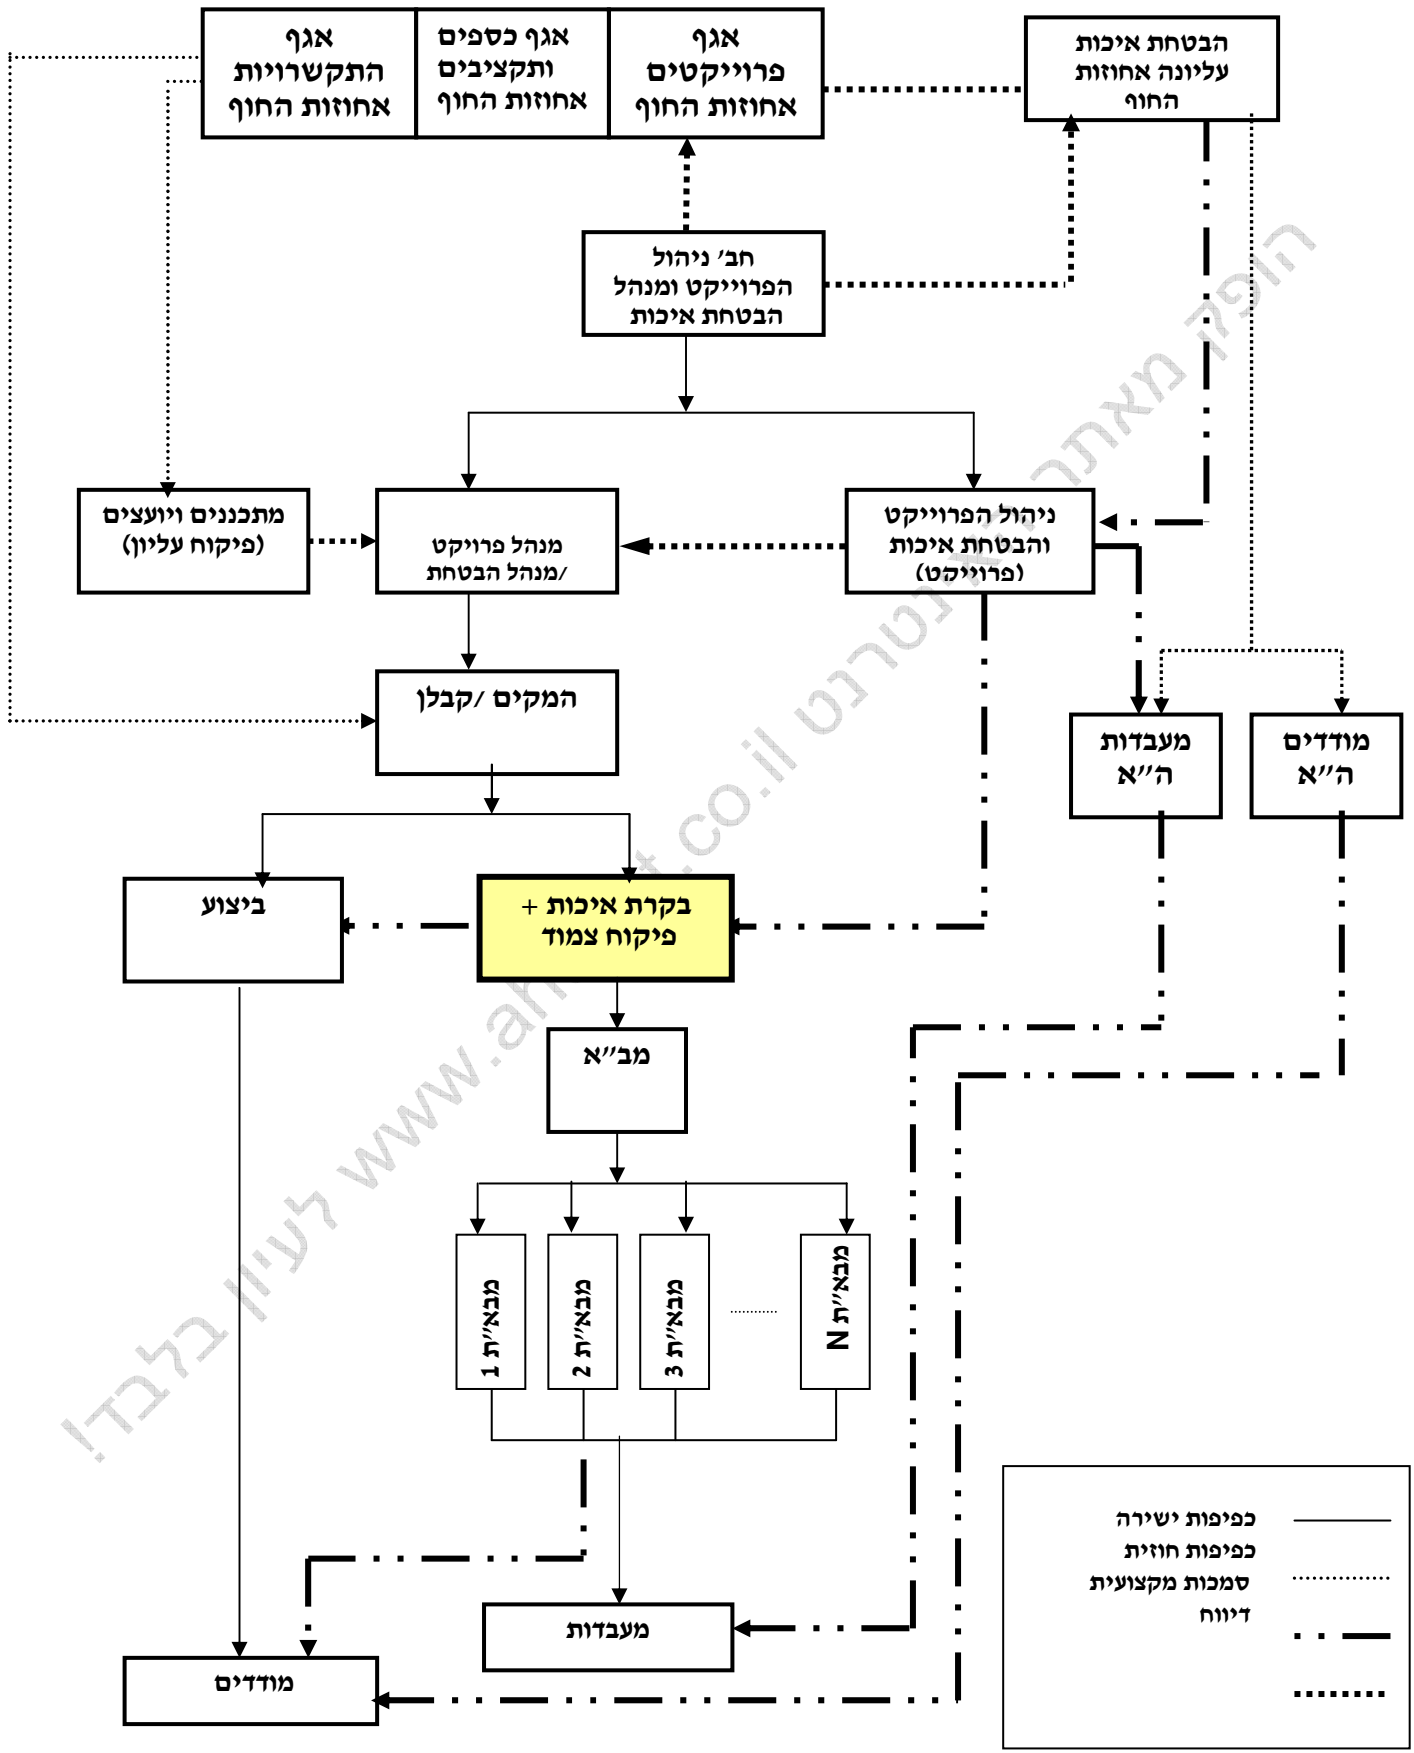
אגף התקשרויות אחוזות החוף

אגף כספים ותקציבים אחוזות החוף

אגף פרוייקטים אחוזות החוף

הבטחת איכות עליונה אחוזות החוף

חב' ניהול הפרוייקט ומנהל הבטחת איכות

מתכננים ויועצים (פיקוח עליון)

מנהל פרויקט /מנהל הבטחת

ניהול הפרוייקט והבטחת איכות (פרוייקט)

המקים /קבלן

מעבדות ה"א

מודדים ה"א

ביצוע

בקרת איכות + פיקוח צמוד

מב"א

מבא"ת 1

מבא"ת 2

מבא"ת 3

מבא"ת N

מעבדות

מודדים

כפיפות ישירה
כפיפות חוזית
סמכות מקצועית
דיווח

הופק מאתר אינטרנט www.ah...t.co.il לעיון בלבד!